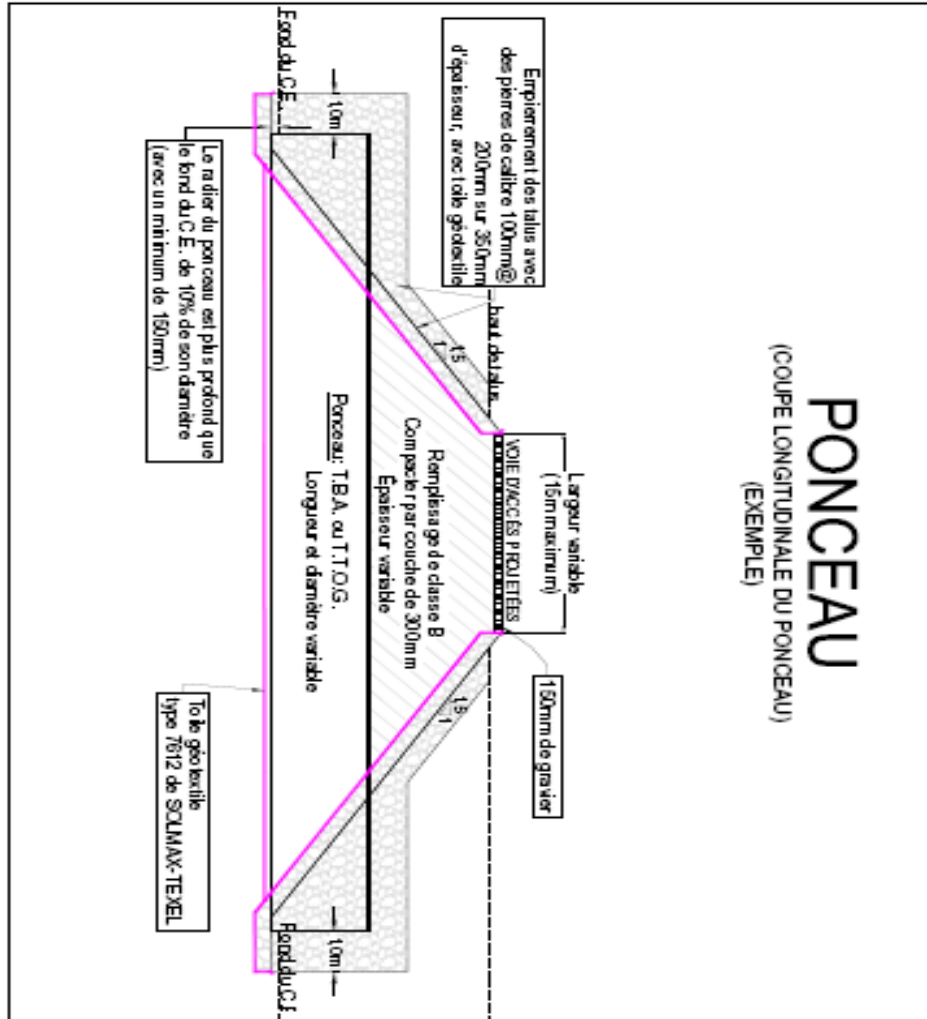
PONCEAU
(COUPE LONGITUDINALE DU PONCEAU)
(EXEMPLE)

Empierrement des talus avec des pierres de calibre 100mm@ 200mm sur 350mm d'épaisseur, avec toile géotextile

Fond du C.E.

1.0m

haut de talus

1.5
1

Le radier du ponceau est plus profond que le fond du C.E. de 10% de son diamètre (avec un minimum de 150mm)

Largeur variable (15m maximum)

VOIE D'ACCÈS PROJETÉES

Remplissage de classe B
Compacter par couche de 300mm
Épaisseur variable

Ponceau: T.B.A. ou T.T.O.G.
Longueur et diamètre variable

150mm de gravier

1.5
1

Toile géotextile type 7612 de SOLMAX-TEXEL

1.0m

Fond du C.E.